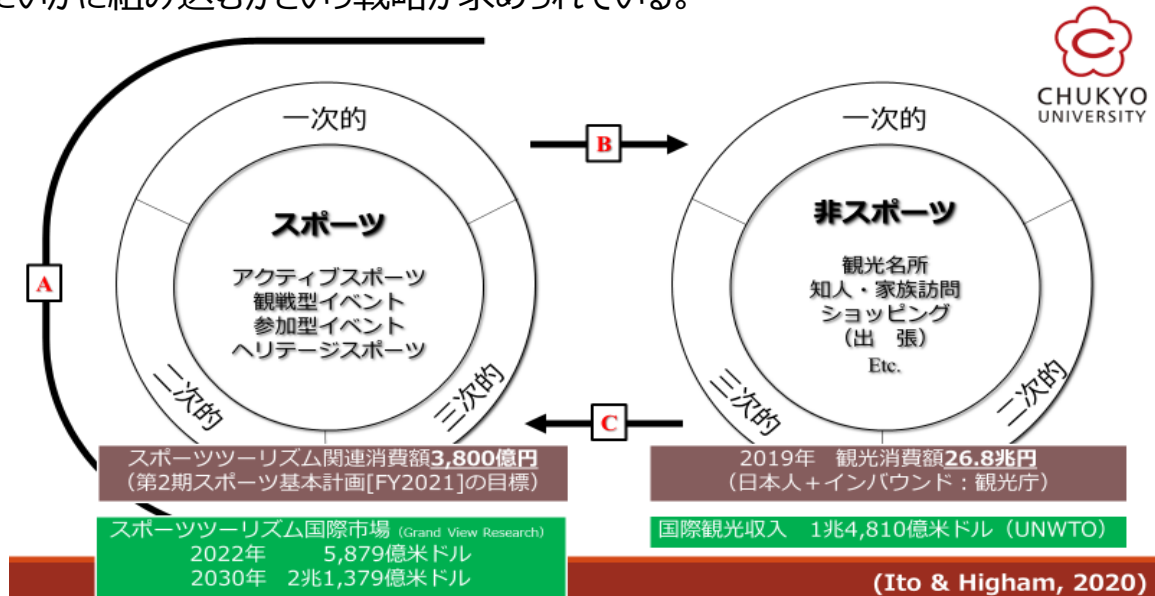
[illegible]いかに組み込むかという戦略が求められている。

CHUKYO UNIVERSITY

一次的

スポーツ

アクティブスポーツ
観戦型イベント
参加型イベント
ヘリテージスポーツ

二次的

三次的

A

B

一次的

非スポーツ

観光名所
知人・家族訪問
ショッピング
（出 張）
Etc.

三次的

二次的

C

スポーツツーリズム関連消費額3,800億円
（第2期スポーツ基本計画[FY2021]の目標）

2019年 観光消費額26.8兆円
（日本人＋インバウンド：観光庁）

スポーツツーリズム国際市場 (Grand View Research)
2022年 5,879億米ドル
2030年 2兆1,379億米ドル

国際観光収入 1兆4,810億米ドル（UNWTO）

(Ito & Higham, 2020)